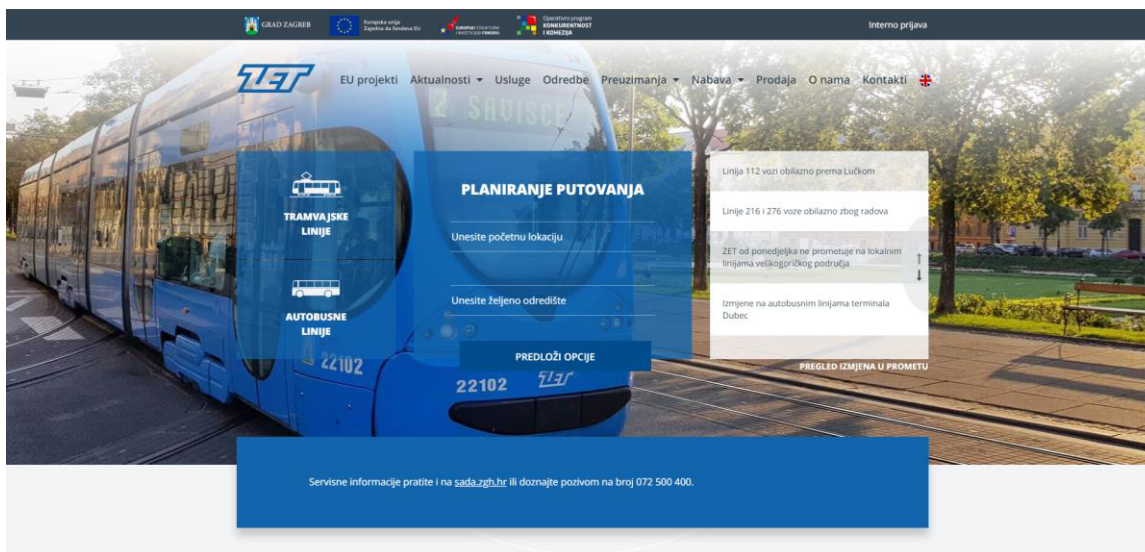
GRAD ZAGREB

Europska unija
Zajedno do fondova EU

EUROPSKI STRUKTURNI I INVESTICIJSKI FONDOVI

Operativni program
KONKURENTNOST I KOHEZIJA

Interno prijava

ZET

EU projekti Aktualnosti ▾ Usluge Odredbe Preuzimanja ▾ Nabava ▾ Prodaja O nama Kontakti

2 SAVISCE

TRAMVAJSKE LINIJE

AUTOBUSNE LINIJE

PLANIRANJE PUTOVANJA

Unesite početnu lokaciju

Unesite željeno odredište

PREDLOŽI OPCIJE

22102

22102 ZET

Linija 112 vozi obilazno prema Lučkom

Linije 216 i 276 voze obilazno zbog radova

ZET od ponedjeljka ne prometuje na lokalnim linijama velikogoričkog područja

Izmjene na autobusnim linijama terminala Dubec

PREGLED IZMJENA U PROMETU

Servisne informacije pratite i na sada.zgh.hr ili doznajte pozivom na broj 072 500 400.